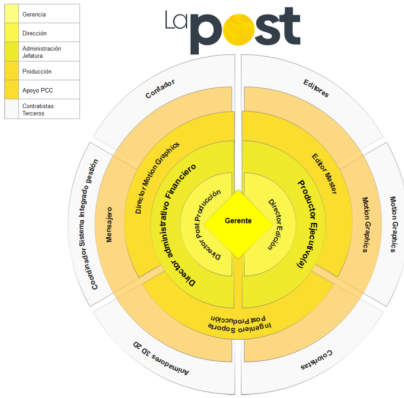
Gerencia
Dirección
Administración Jefatura
Producción
Apoyo PCC
Contratistas Terceros

La post

Contador
Editores
Coordinador Sistema Integrado gestión
Mensajero
Director Motion Graphics
Director administrativo Financiero
Director Post Producción
Gerente
Director Edición
Productor Ejecutivo(a)
Editor Master
Motion Graphics
Motion Graphics
Ingeniero Soporte Post Producción
Animadores 3D 2D
Coloristas